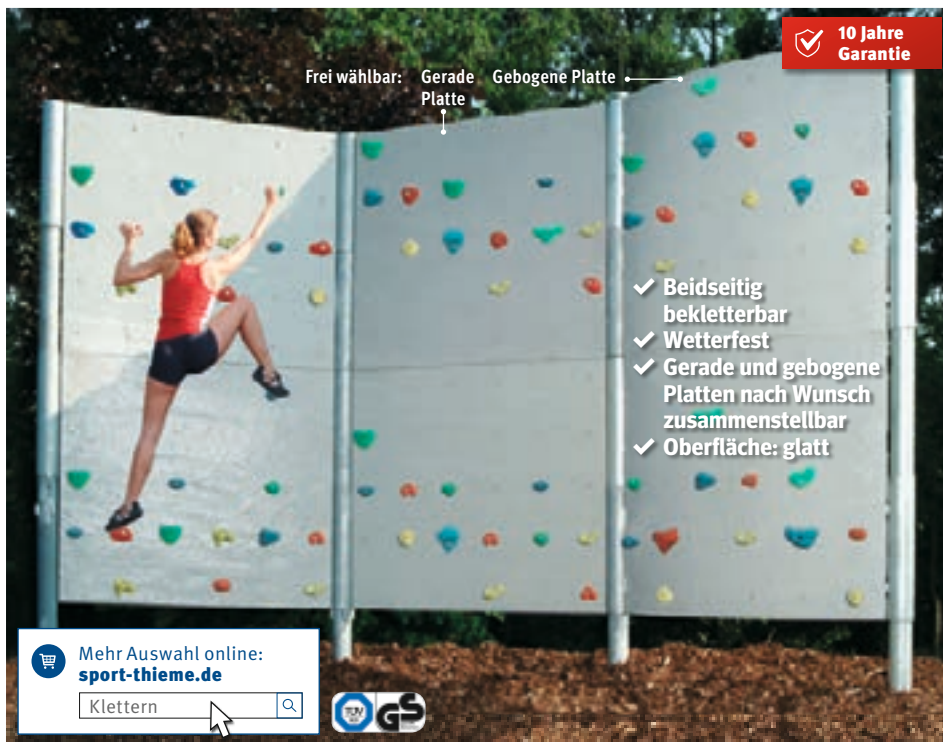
10 Jahre Garantie

Frei wählbar: Gerade Platte Gebogene Platte

✔ Beidseitig bekletterbar
✔ Wetterfest
✔ Gerade und gebogene Platten nach Wunsch zusammenstellbar
✔ Oberfläche: glatt

Mehr Auswahl online:
sport-thieme.de

Klettern

TÜV GS